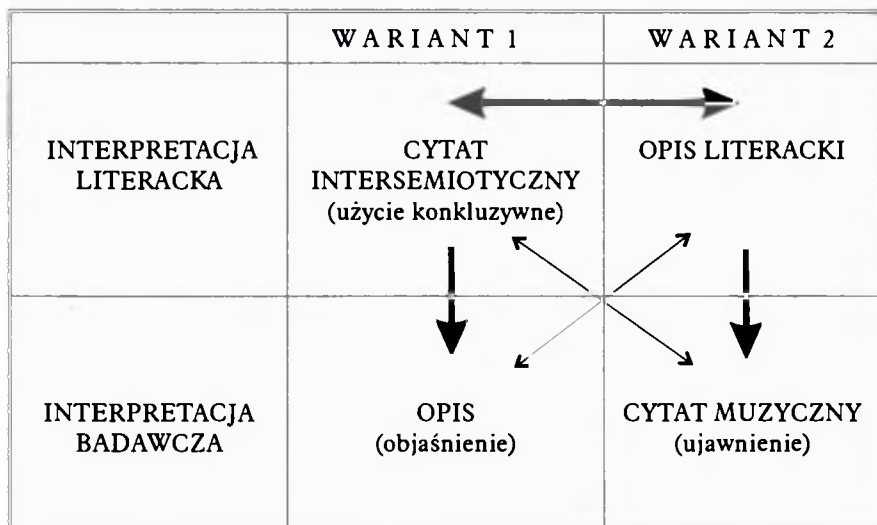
| | WARIANT 1 | WARIANT 2 |
|---|---|---|
| INTERPRETACJA LITERACKA | CYTAT INTERSEMIOTYCZNY (użycie konkluzywne) | OPIS LITERACKI |
| INTERPRETACJA BADAWCZA | OPIS (objaśnienie) | CYTAT MUZYCZNY (ujawnienie) |